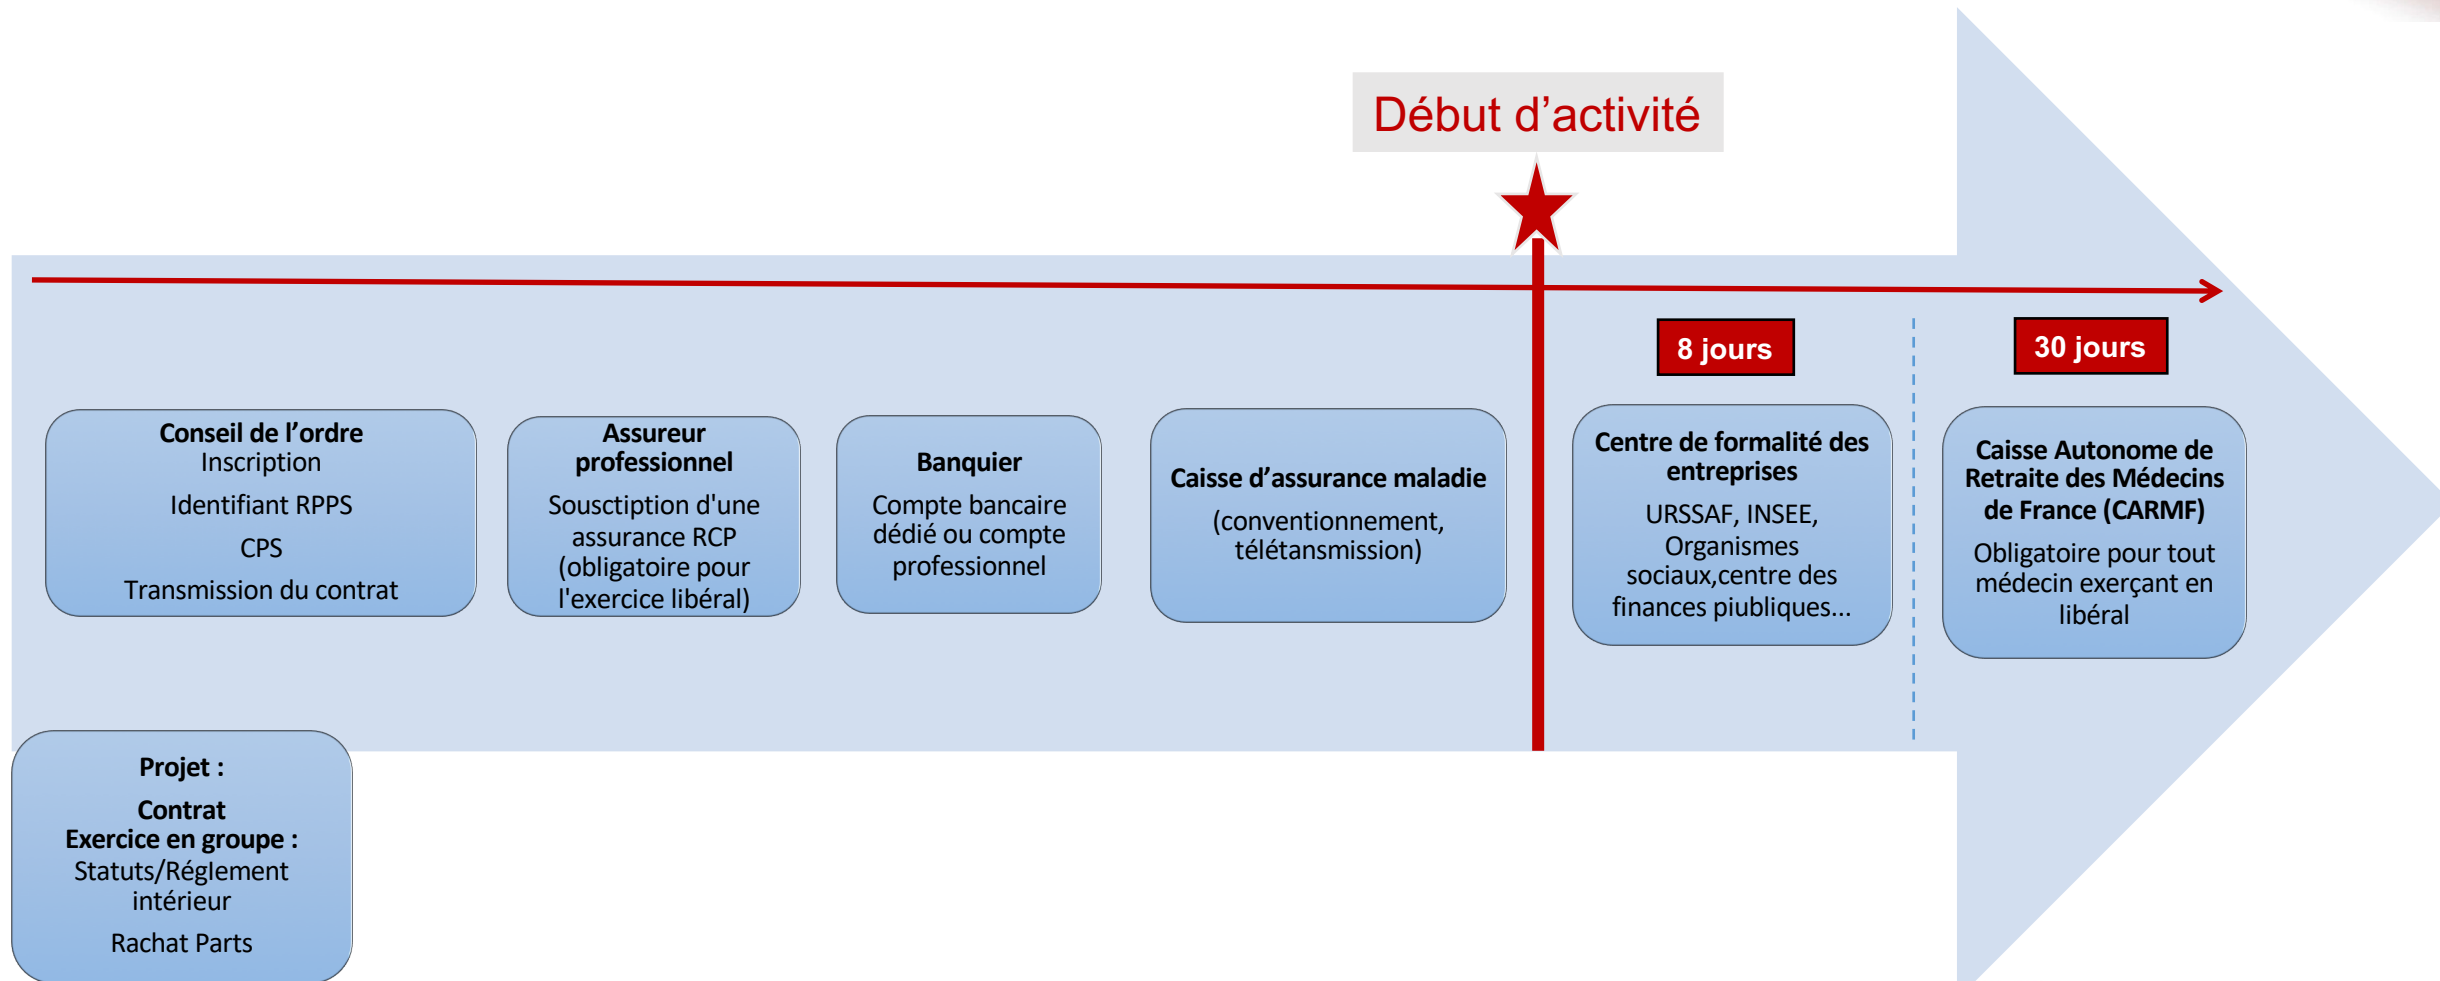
Début d’activité

8 jours

30 jours

Conseil de l’ordre
Inscription
Identifiant RPPS
CPS
Transmission du contrat

Assureur professionnel
Souscti​ption d'une assurance RCP (obligatoire pour l'exercice libéral)

Banquier
Compte bancaire dédié ou compte professionnel

Caisse d’assurance maladie
(conventionnement, télétansmission)

Centre de formalité des entreprises
URSSAF, INSEE, Organismes sociaux,centre des finances piubliques...

Caisse Autonome de Retraite des Médecins de France (CARMF)
Obligatoire pour tout médecin exerçant en libéral

Projet :
Contrat
Exercice en groupe :
Statuts/Réglement intérieur
Rachat Parts